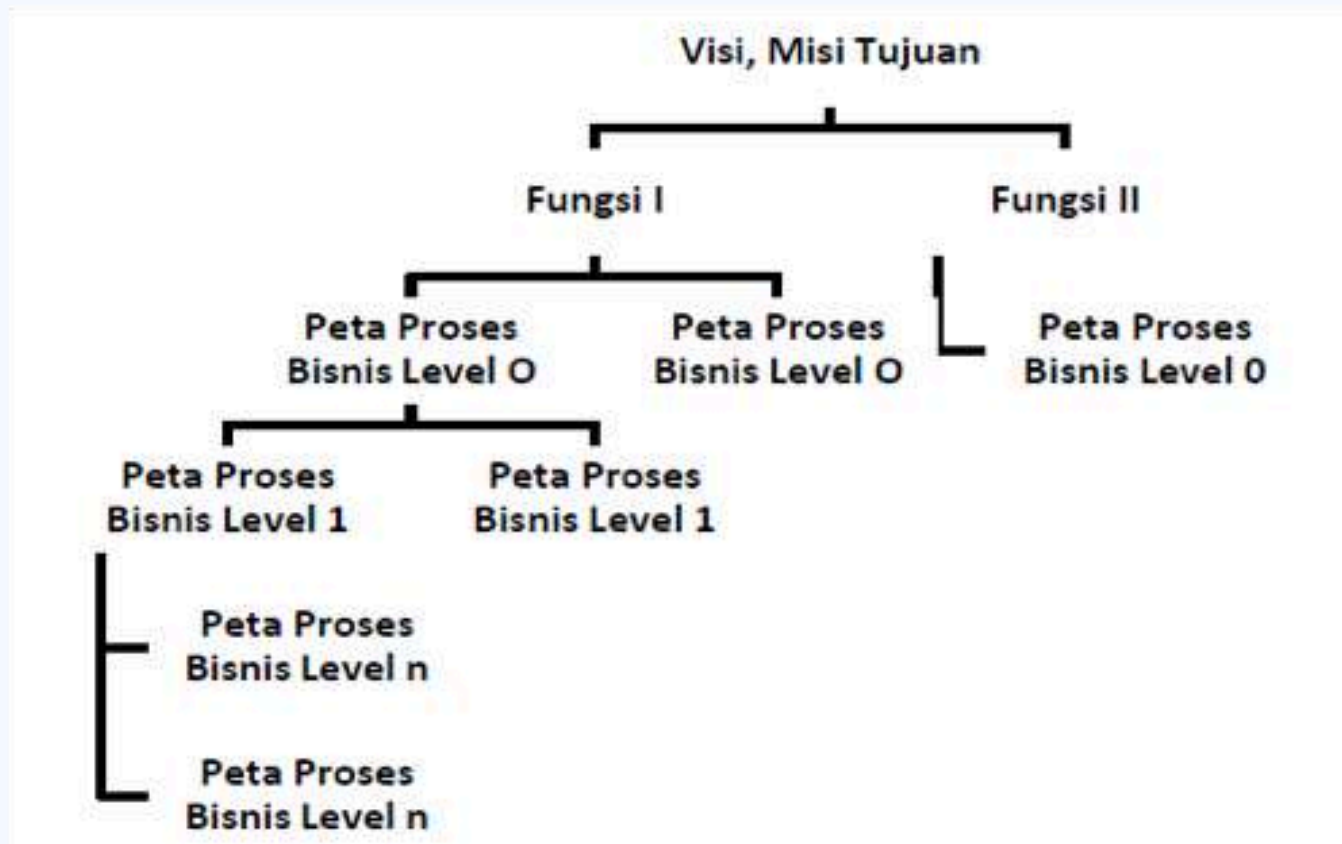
Visi, Misi Tujuan

Fungsi I

Fungsi II

Peta Proses Bisnis Level O

Peta Proses Bisnis Level O

Peta Proses Bisnis Level 0

Peta Proses Bisnis Level 1

Peta Proses Bisnis Level 1

Peta Proses Bisnis Level n

Peta Proses Bisnis Level n